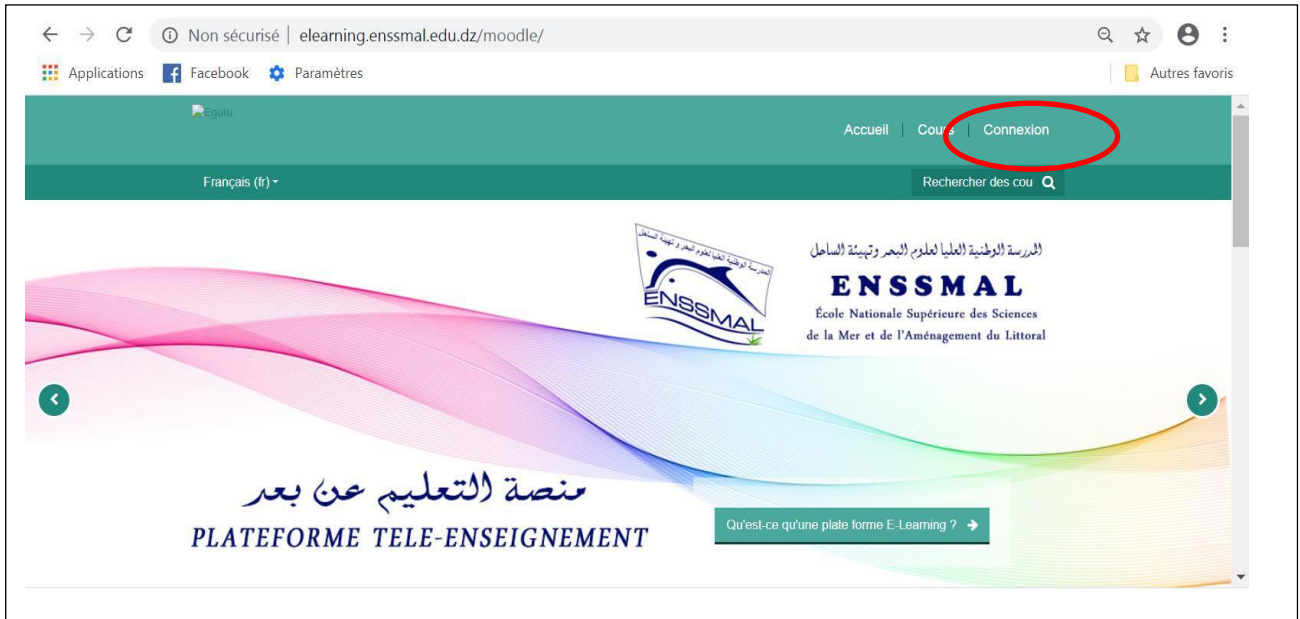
Non sécurisé | elearning.enssmal.edu.dz/moodle/

Applications Facebook Paramètres Autres favoris

Eguru

Accueil | Cours | Connexion

Français (fr)

Rechercher des cou

المدرسة الوطنية العليا لعلوم البحر وتهيئة الساحل

ENSSMAL

École Nationale Supérieure des Sciences de la Mer et de l'Aménagement du Littoral

ENSSMAL

منصة التعليم عن بعد

PLATEFORME TELE-ENSEIGNEMENT

Qu'est-ce qu'une plate forme E-Learning ?